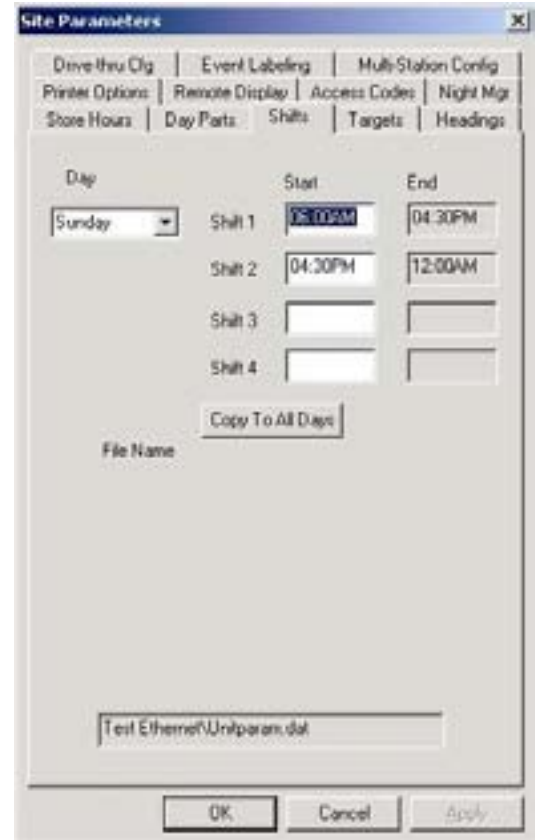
Site Parameters

×

Drive thru Cfg | Event Labeling | Multi-Station Config
Printer Options | Remote Display | Access Codes | Night Mgr
Store Hours | Day Parts | Shifts | Targets | Headings

Day

Sunday

Start

End

Shift 1 06:00AM 04:30PM

Shift 2 04:30PM 12:00AM

Shift 3

Shift 4

Copy To All Days

File Name

Test Ethernet\Unitparam.dat

OK

Cancel

Apply